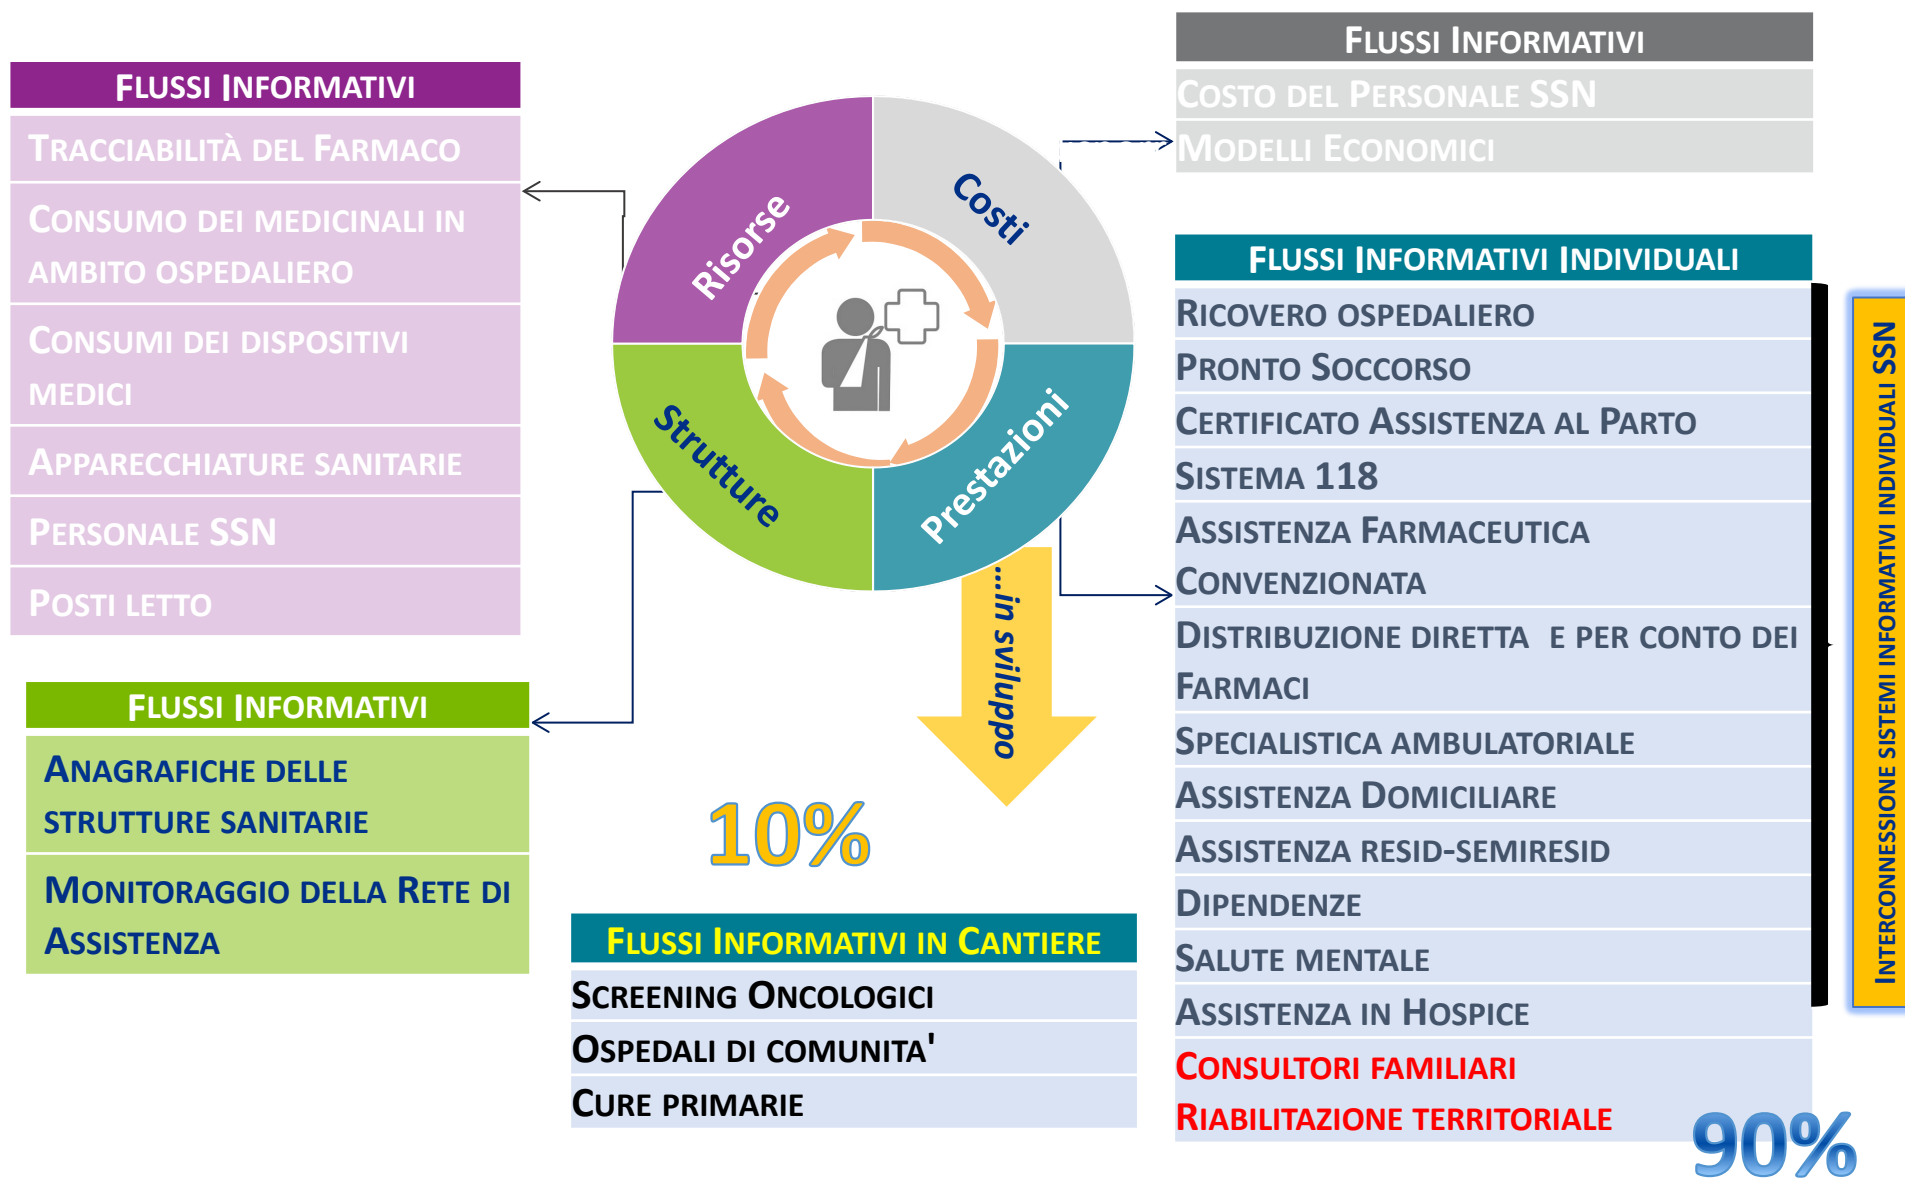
FLUSSI INFORMATIVI
TRACCIABILITÀ DEL FARMACO
CONSUMO DEI MEDICINALI IN AMBITO OSPEDALIERO
CONSUMI DEI DISPOSITIVI MEDICI
APPARECCHIATURE SANITARIE
PERSONALE SSN
POSTI LETTO

Risorse
Costi
Strutture
Prestazioni

...in sviluppo

FLUSSI INFORMATIVI
COSTO DEL PERSONALE SSN
MODELLI ECONOMICI

FLUSSI INFORMATIVI INDIVIDUALI
RICOVERO OSPEDALIERO
PRONTO SOCCORSO
CERTIFICATO ASSISTENZA AL PARTO
SISTEMA 118
ASSISTENZA FARMACEUTICA CONVENZIONATA
DISTRIBUZIONE DIRETTA E PER CONTO DEI FARMACI
SPECIALISTICA AMBULATORIALE
ASSISTENZA DOMICILIARE
ASSISTENZA RESID-SEMIRESID
DIPENDENZE
SALUTE MENTALE
ASSISTENZA IN HOSPICE
CONSULTORI FAMILIARI
RIABILITAZIONE TERRITORIALE

INTERCONNESSIONE SISTEMI INFORMATIVI INDIVIDUALI SSN

FLUSSI INFORMATIVI
ANAGRAFICHE DELLE STRUTTURE SANITARIE
MONITORAGGIO DELLA RETE DI ASSISTENZA

10%

FLUSSI INFORMATIVI IN CANTIERE
SCREENING ONCOLOGICI
OSPEDALI DI COMUNITA'
CURE PRIMARIE

90%